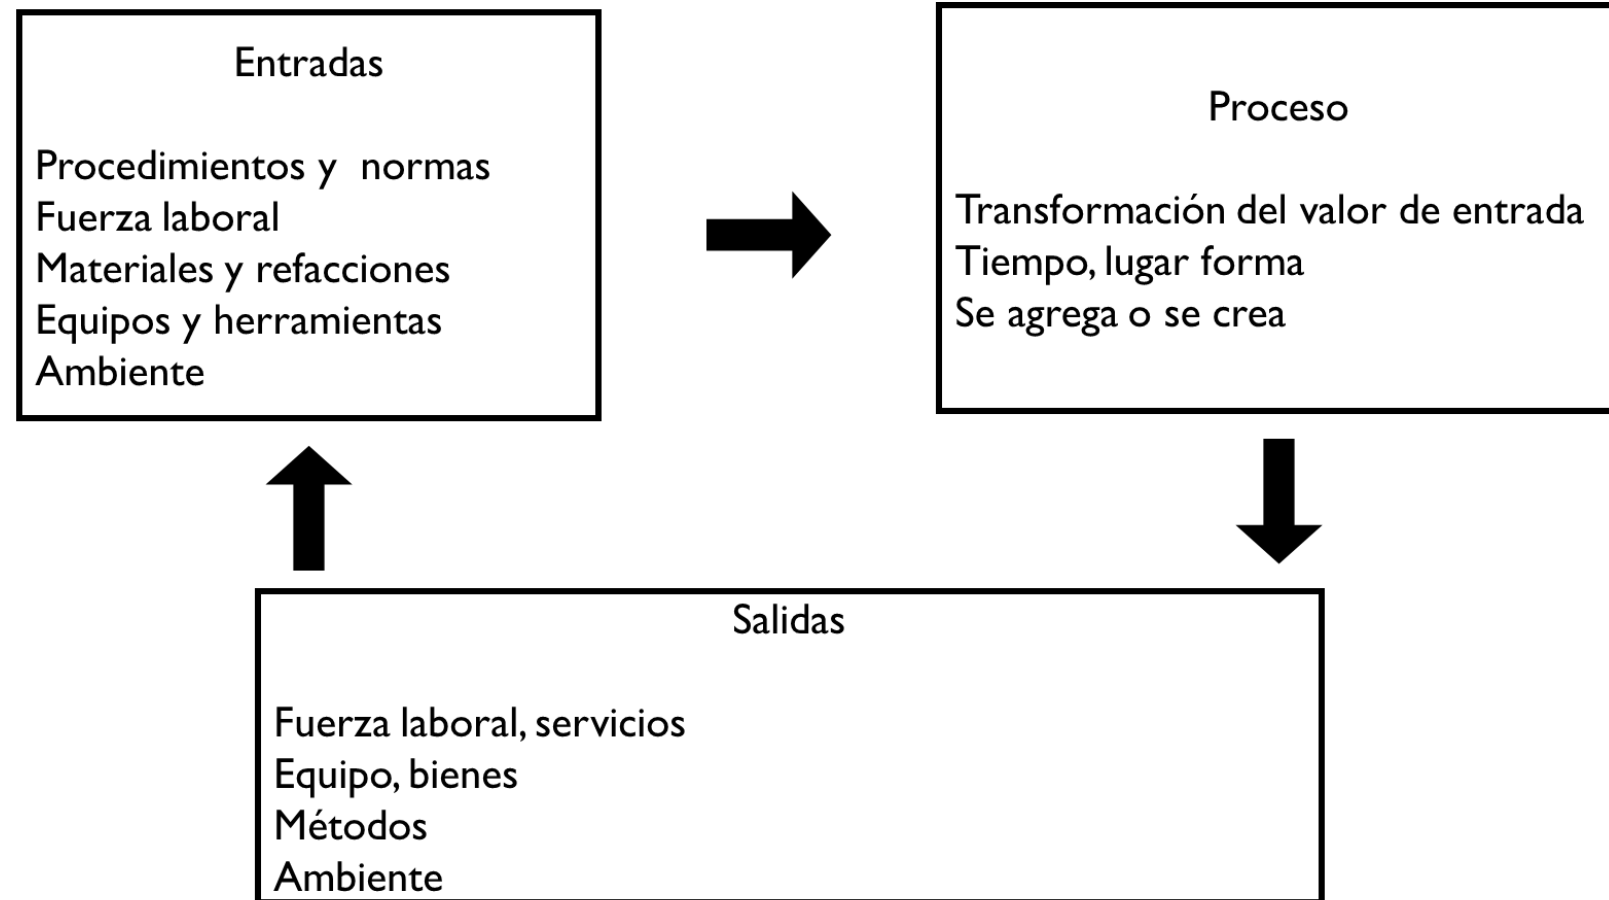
Entradas

Procedimientos y normas
Fuerza laboral
Materiales y refacciones
Equipos y herramientas
Ambiente

Proceso

Transformación del valor de entrada
Tiempo, lugar forma
Se agrega o se crea

Salidas

Fuerza laboral, servicios
Equipo, bienes
Métodos
Ambiente